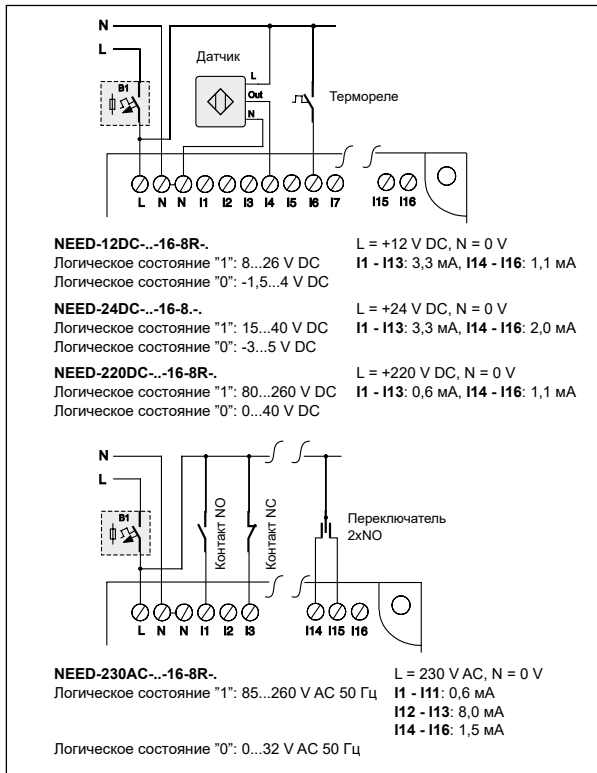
N
L
B1
Датчик
L
Out
N
Термореле
L N N I1 I2 I3 I4 I5 I6 I7 I15 I16

**NEED-12DC-..-16-8R-.**
Логическое состояние "1": 8...26 V DC
Логическое состояние "0": -1,5...4 V DC

L = +12 V DC, N = 0 V
**I1 - I13**: 3,3 мА, **I14 - I16**: 1,1 мА

**NEED-24DC-..-16-8.-.**
Логическое состояние "1": 15...40 V DC
Логическое состояние "0": -3...5 V DC

L = +24 V DC, N = 0 V
**I1 - I13**: 3,3 мА, **I14 - I16**: 2,0 мА

**NEED-220DC-..-16-8R-.**
Логическое состояние "1": 80...260 V DC
Логическое состояние "0": 0...40 V DC

L = +220 V DC, N = 0 V
**I1 - I13**: 0,6 мА, **I14 - I16**: 1,1 мА

N
L
B1
Контакт NO
Контакт NC
Переключатель 2xNO
L N N I1 I2 I3 I14 I15 I16

**NEED-230AC-..-16-8R-.**
Логическое состояние "1": 85...260 V AC 50 Гц

L = 230 V AC, N = 0 V
**I1 - I11**: 0,6 мА
**I12 - I13**: 8,0 мА
**I14 - I16**: 1,5 мА

Логическое состояние "0": 0...32 V AC 50 Гц